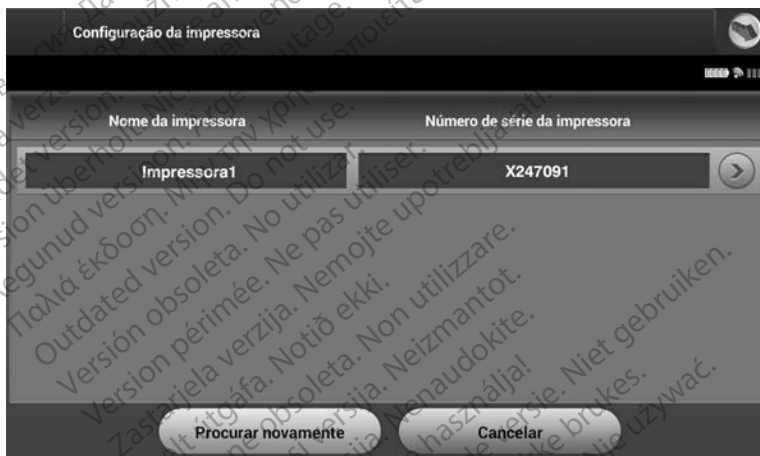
Configuração da impressora

Nome da impressora

Número de série da impressora

Impressora1

X247091

Procurar novamente

Cancelar

Outdated version. Do not use.
Version obsolète. Ne pas utiliser.
Versión obsoleta. No utilizar.
Versione obsoleta. Non utilizzare.
Zastarjela verzija. Nemojte upotrebljavati.
Elavult verzió. Ne használja!
Novecojusi versija. Neizmantot.
Pasenusi versija. Nenaudokite.
Verouderde versie. Niet gebruiken.
Utdatert versjon. Skal ikke brukes.
Wersja przeterminowana. Nie używać.
Versão obsoleta. Não utilize.
Version périmée. Ne pas utiliser.
Úrelt útgáfa. Notið ekki.
Παλιά έκδοση. Μην την χρησιμοποιείτε.
Aegunud versioon. Ärge kasutage.
Version überholt. Nicht verwenden.